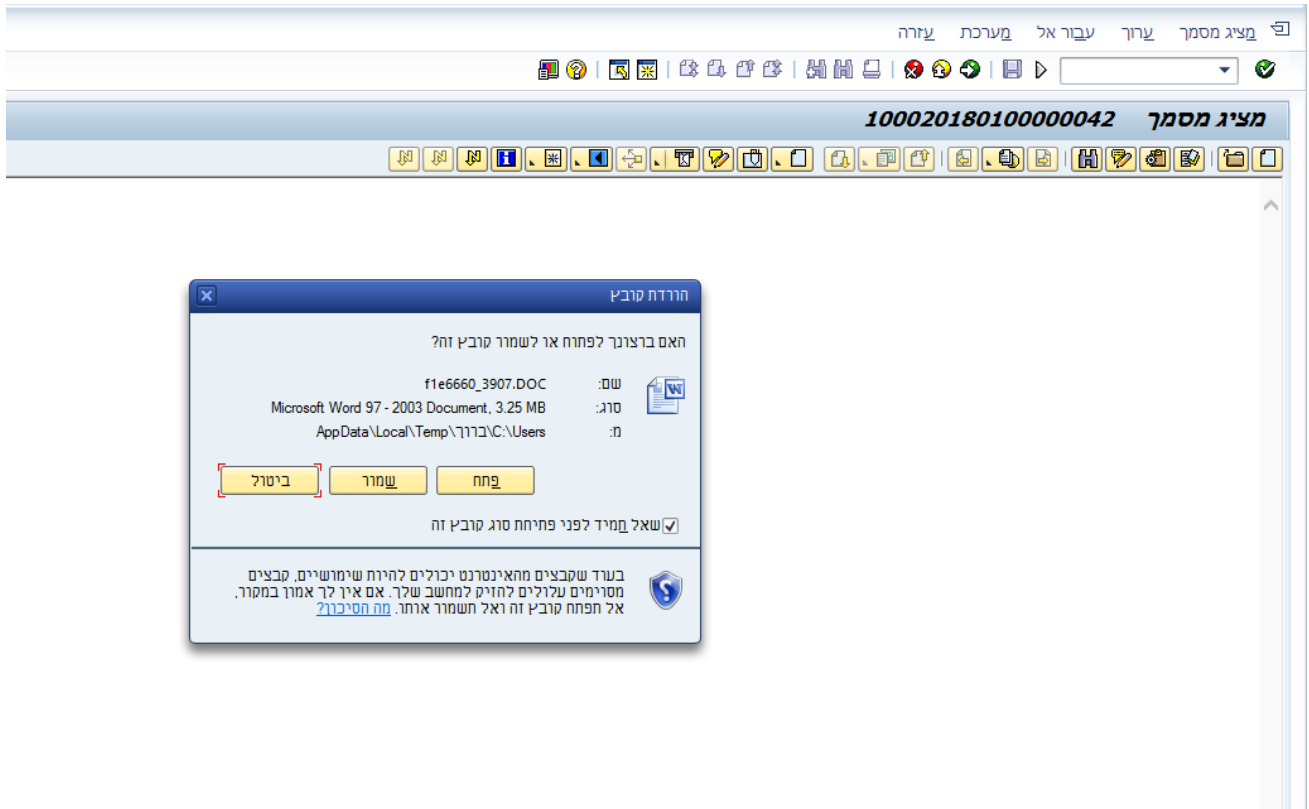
מציג מסמך ערוך עבור אל מערכת עזרה

מציג מסמך 10002018010000042

הורדת קובץ

האם ברצונך לפתוח או לשמור קובץ זה?

שם: f1e6660_3907.DOC
סוג: Microsoft Word 97 - 2003 Document, 3.25 MB
מ: C:\Users\ברוך\AppData\Local\Temp

פתח שמור ביטול

שאל תמיד לפני פתיחת סוג קובץ זה

בעוד שקבצים מהאינטרנט יכולים להיות שימושיים, קבצים מסוימים עלולים להזיק למחשב שלך. אם אין לך אמון במקור, אל תפתח קובץ זה ואל תשמור אותו. מה הסיכון?